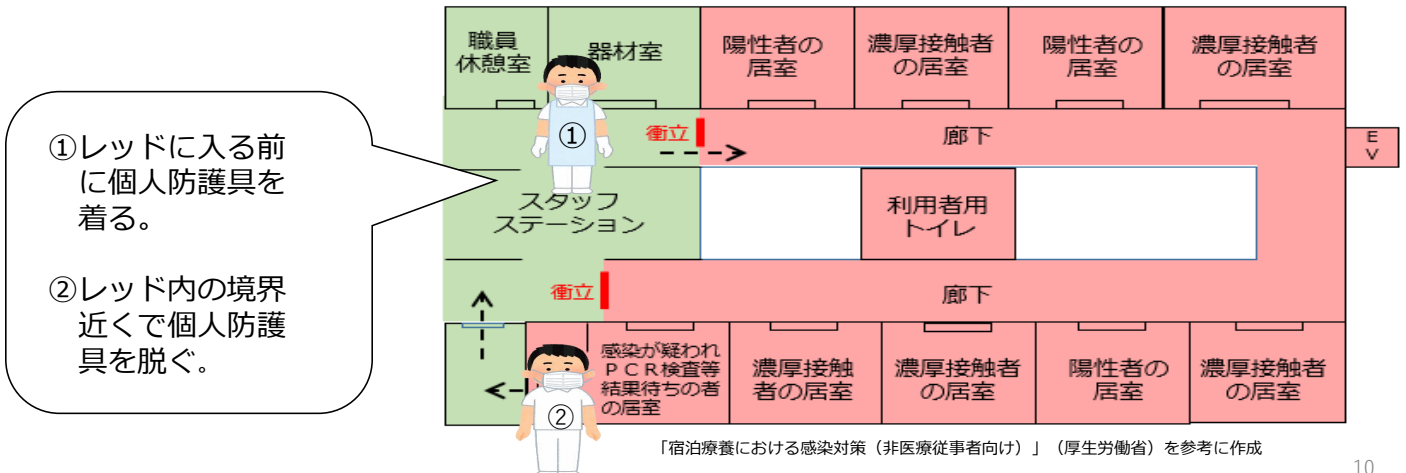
①レッドに入る前に個人防護具を着る。

②レッド内の境界近くで個人防護具を脱ぐ。

職員休憩室

器材室

陽性者の居室

濃厚接触者の居室

陽性者の居室

濃厚接触者の居室

①

衝立

廊下

EV

スタッフステーション

利用者用トイレ

衝立

廊下

②

感染が疑われPCR検査等結果待ちの者の居室

濃厚接触者の居室

濃厚接触者の居室

陽性者の居室

濃厚接触者の居室

「宿泊療養における感染対策（非医療従事者向け）」（厚生労働省）を参考に作成

10